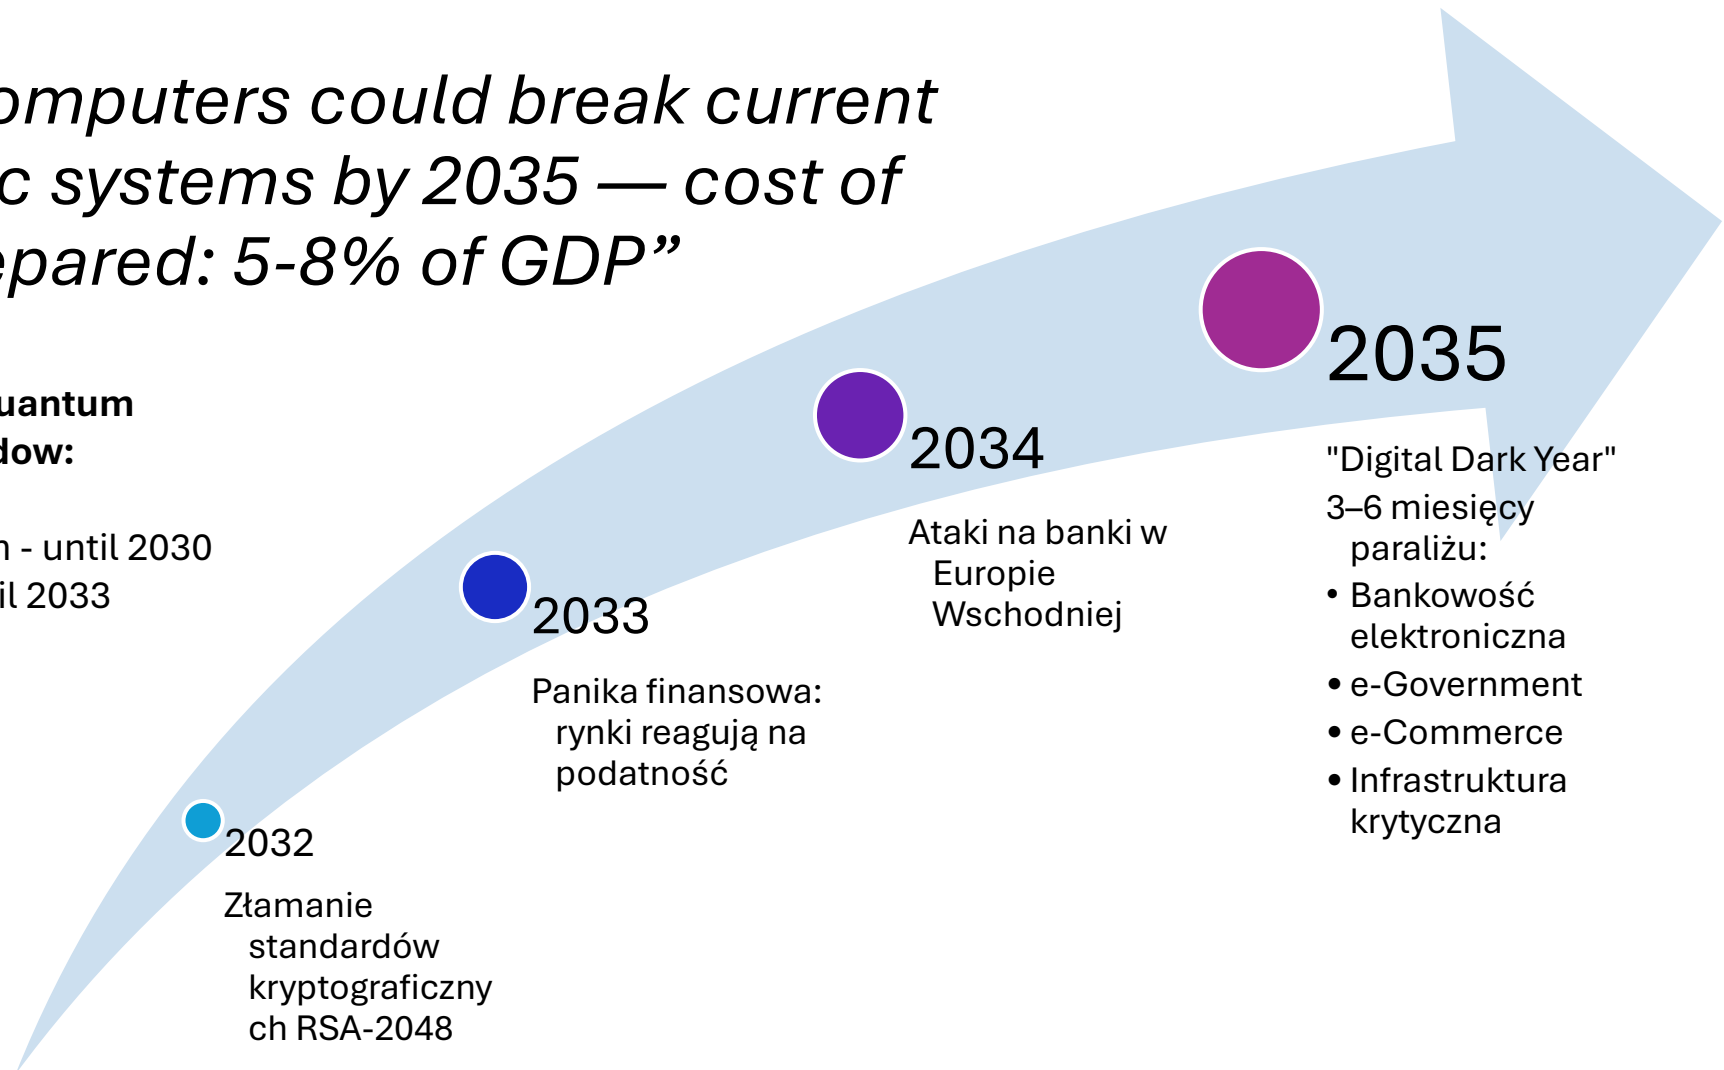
omputers could break current
c systems by 2035 — cost of
epared: 5-8% of GDP”

uantum
dow:

n - until 2030
il 2033

2035

"Digital Dark Year"
3–6 miesięcy paraliżu:
• Bankowość elektroniczna
• e-Government
• e-Commerce
• Infrastruktura krytyczna

2034

Ataki na banki w Europie Wschodniej

2033

Panika finansowa: rynki reagują na podatność

2032

Złamanie standardów kryptograficznych RSA-2048